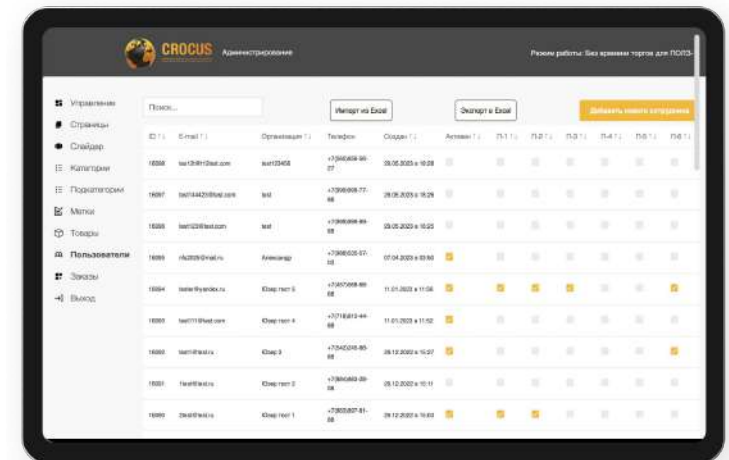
CROCUS Администрирование

Режим работы: Без времени торгов для ПОЛЗ-

Управление
Страницы
Слайдер
Категории
Подкатегории
Метки
Товары
Пользователи
Заказы
Выход

Поиск...

Импорт из Excel

Экспорт в Excel

Добавить нового сотрудника

| ID | E-mail | Организация | Телефон | Создан | Активн | П-1 | П-2 | П-3 | П-4 | П-5 | П-6 |
|---|---|---|---|---|---|---|---|---|---|---|---|
| 16698 | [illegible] | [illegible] | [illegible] | 30.05.2023 в 16:28 | | | | | | | |
| 16697 | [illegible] | test | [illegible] | 29.05.2023 в 16:29 | | | | | | | |
| 16696 | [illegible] | test | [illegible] | 25.05.2023 в 16:23 | | | | | | | |
| 16695 | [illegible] | Александр | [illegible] | 07.04.2023 в 03:50 | | | | | | | |
| 16694 | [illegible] | Юзер тест 5 | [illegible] | 11.01.2023 в 11:56 | | | | | | | |
| 16693 | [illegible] | Юзер тест 4 | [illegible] | 11.01.2023 в 11:52 | | | | | | | |
| 16692 | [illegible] | Юзер 3 | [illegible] | 28.12.2022 в 15:37 | | | | | | | |
| 16691 | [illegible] | Юзер тест 2 | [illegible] | 28.12.2022 в 10:11 | | | | | | | |
| 16690 | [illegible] | Юзер тест 1 | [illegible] | 28.12.2022 в 10:03 | | | | | | | |